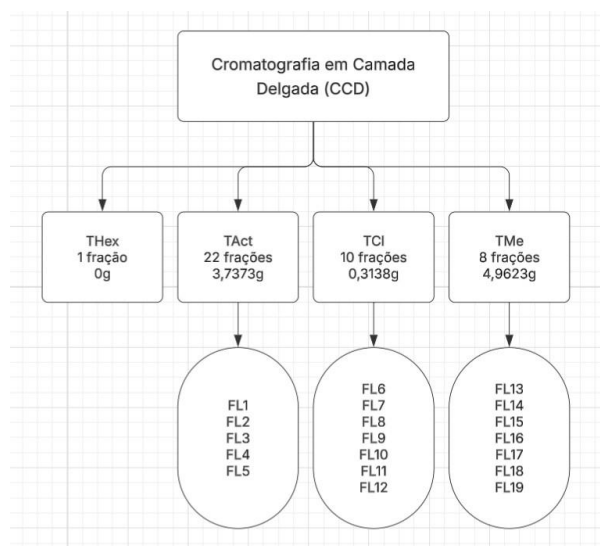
Cromatografia em Camada Delgada (CCD)

THex
1 fração
0g

TAct
22 frações
3,7373g

TCl
10 frações
0,3138g

TMe
8 frações
4,9623g

FL1
FL2
FL3
FL4
FL5

FL6
FL7
FL8
FL9
FL10
FL11
FL12

FL13
FL14
FL15
FL16
FL17
FL18
FL19